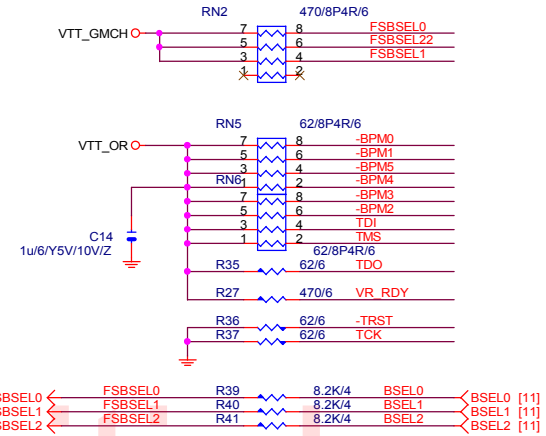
VTT_GMCH
RN2
470/8P4R/6
7
8
FSBSEL0
5
6
FSBSEL22
3
4
FSBSEL1
1
2

VTT_OR
RN5
62/8P4R/6
7
8
-BPM0
5
6
-BPM1
3
4
-BPM5
1
2
-BPM4
RN6
7
8
-BPM3
5
6
-BPM2
3
4
TDI
1
2
TMS
62/8P4R/6
C14
1u/6/Y5V/10V/Z
R35
62/6
TDO
R27
470/6
VR_RDY
R36
62/6
-TRST
R37
62/6
TCK

BSEL0
FSBSEL0
R39
8.2K/4
BSEL0
BSEL0 [11]
BSEL1
FSBSEL1
R40
8.2K/4
BSEL1
BSEL1 [11]
BSEL2
FSBSEL2
R41
8.2K/4
BSEL2
BSEL2 [11]